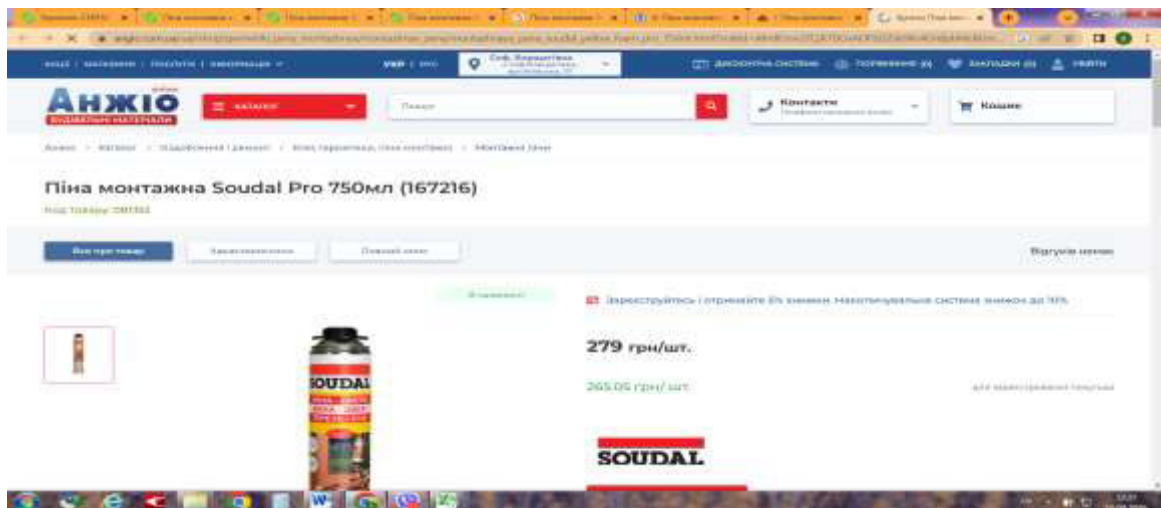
Анжіо
БУДІВЕЛЬНІ МАТЕРІАЛИ

Каталог

Пошук

Контакти

Кошик

Піна монтажна Soudal Pro 750мл (167216)

Код товару: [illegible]

Все про товар

Характеристики

Повний опис

Відгуків немає

В наявності

Зареєструйтесь і отримайте 5% знижки. Накопичувальна система знижок до 10%

279 грн/шт.

265.05 грн/ шт.

для зареєстрованих покупців

SOUDAL

SOUDAL